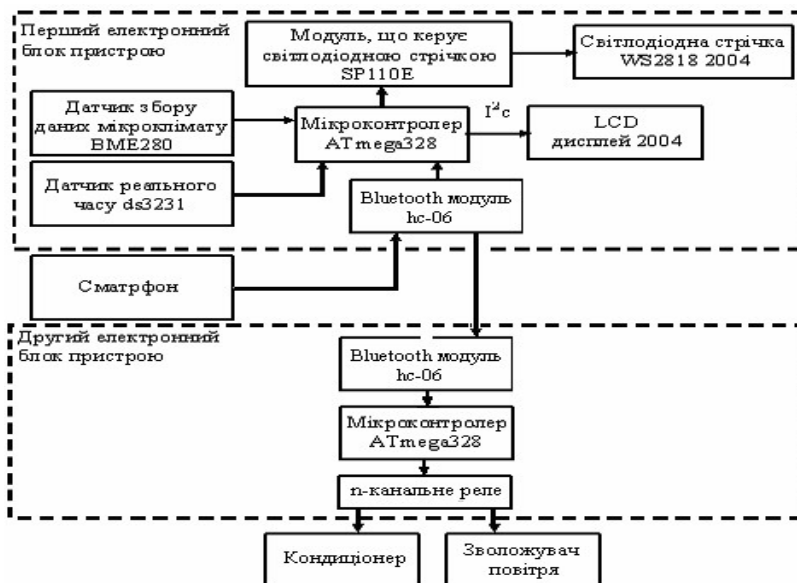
Перший електронний блок пристрою

Модуль, що керує світлодіодною стрічкою SP110E

Світлодіодна стрічка WS2818 2004

Датчик збору даних мікроклімату BME280

Мікроконтролер ATmega328

$I^2c$

LCD дисплей 2004

Датчик реального часу ds3231

Bluetooth модуль hc-06

Смартфон

Другий електронний блок пристрою

Bluetooth модуль hc-06

Мікроконтролер ATmega328

n-канальне реле

Кондиціонер

Зволожувач повітря